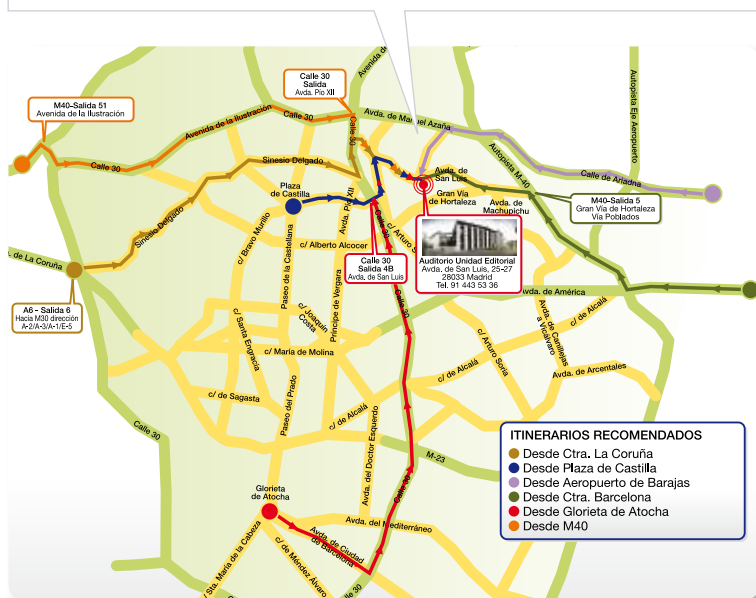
M40-Salida 51
Avenida de la Ilustración

Calle 30
Salida
Avda. Pío XII

Avda. de Manuel Azaña
Avenida de la Ilustración
Calle 30
Calle 30
Sinesio Delgado
Plaza de Castilla
Avda. de San Luis
Gran Vía de Hortaleza
Avda. de Machupichu
Autopista M-40
Calle de Ariadna
Autopista Eje Aeropuerto
Avenida de Burgos

M40-Salida 5
Gran Vía de Hortaleza
Vía Poblados

Sinesio Delgado
c/ Bravo Murillo
Paseo de la Castellana
Avda. Pío XII
c/ Alberto Alcocer
c/ Arturo Soria

Calle 30
Salida 4B
Avda. de San Luis

Auditorio Unidad Editorial
Avda. de San Luis, 25-27
28033 Madrid
Tel. 91 443 53 36

Ctra. de La Coruña

A6 - Salida 6
Hacia M30 dirección
A-2/A-3/A-1/E-5

c/ Santa Engracia
c/ Joaquín Costa
Príncipe de Vergara
Calle 30
Avda. de América
Avda. de Badajoz
Avda. de Canillejas a Vicálvaro
c/ de Alcalá
c/ de María de Molina
c/ Arturo Soria
c/ de Alcalá
Avda. de Arcentales
c/ de Sagasta
Paseo del Prado
c/ de Alcalá
Avda. del Doctor Esquerdo
Calle 30
M-23
Calle 30

Glorieta de Atocha
Avda. del Mediterráneo
Avda. de Ciudad de Barcelona
c/ Sta. María de la Cabeza
c/ de Méndez Álvaro
Calle 30

ITINERARIOS RECOMENDADOS
Desde Ctra. La Coruña
Desde Plaza de Castilla
Desde Aeropuerto de Barajas
Desde Ctra. Barcelona
Desde Glorieta de Atocha
Desde M40